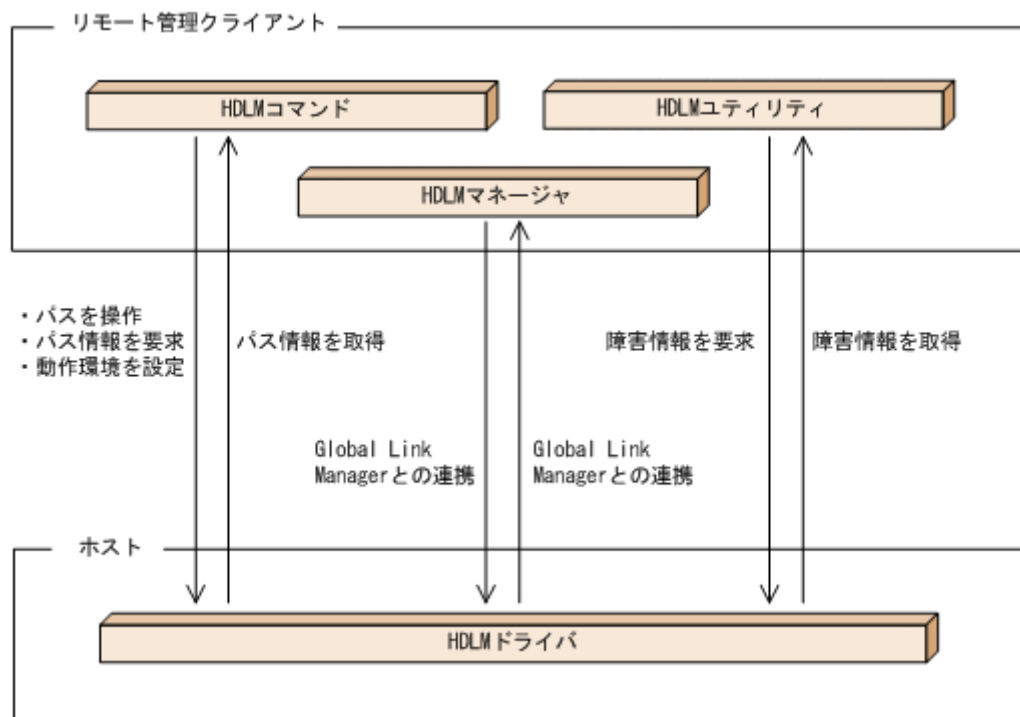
リモート管理クライアント

HDLMコマンド

HDLMユーティリティ

HDLMマネージャ

・パスを操作
・パス情報を要求
・動作環境を設定

パス情報を取得

障害情報を要求

障害情報を取得

Global Link Managerとの連携

Global Link Managerとの連携

ホスト

HDLMドライバ